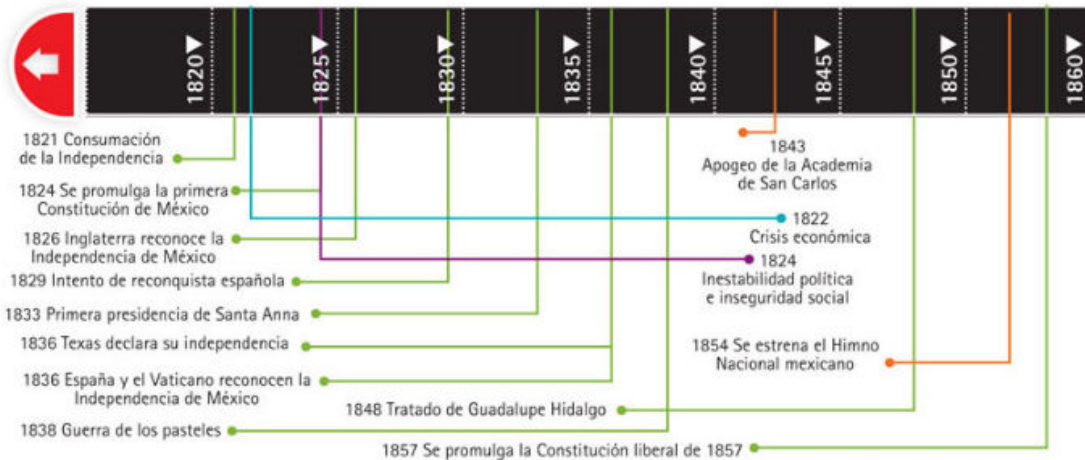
1820▶ 1825▶ 1830▶ 1835▶ 1840▶ 1845▶ 1850▶ 1860▶

1821 Consumación de la Independencia

1824 Se promulga la primera Constitución de México

1826 Inglaterra reconoce la Independencia de México

1829 Intento de reconquista española

1833 Primera presidencia de Santa Anna

1836 Texas declara su independencia

1836 España y el Vaticano reconocen la Independencia de México

1838 Guerra de los pasteles

1843 Apogeo de la Academia de San Carlos

1822 Crisis económica

1824 Inestabilidad política e inseguridad social

1854 Se estrena el Himno Nacional mexicano

1848 Tratado de Guadalupe Hidalgo

1857 Se promulga la Constitución liberal de 1857